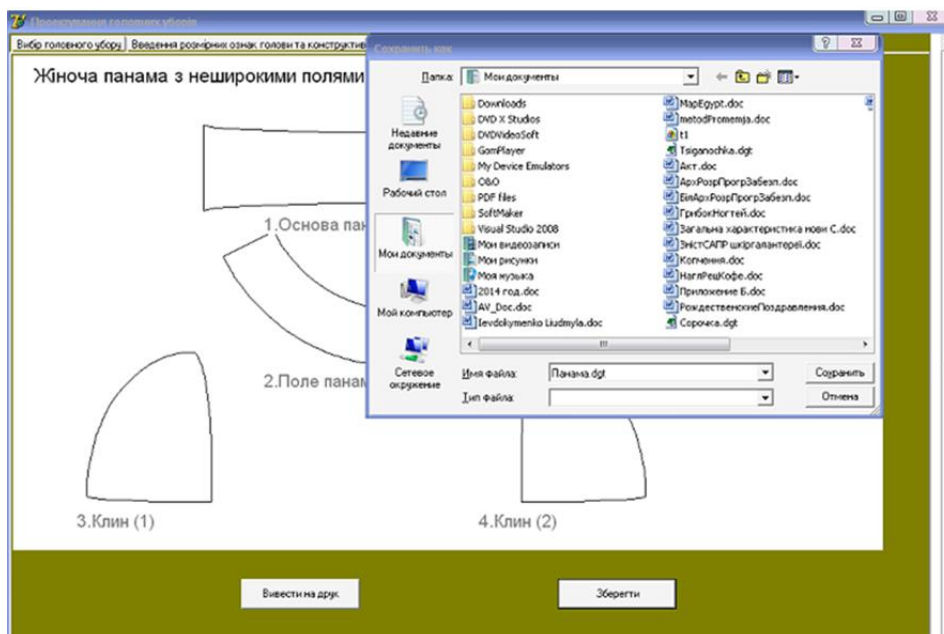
Проектування головних уборів

Вибір головного убору | Введення розмірних ознак голови та конструктив

Жіноча панама з неширокими полями

1.Основа пан

2.Поле панам

3.Клин (1)

4.Клин (2)

Сохранить как

Папка: Мои документы

Недавние документы

Рабочий стол

Мои документы

Мой компьютер

Сетевое окружение

Downloads
DVD X Studios
DVDVideoSoft
GomPlayer
My Device Emulators
OBO
PDF files
SoftMaker
Visual Studio 2008
Мои видеозаписи
Мои рисунки
Моя музыка
2014 год.doc
AV_Doc.doc
Ievdokymenko Liudmyla.doc

MapEgypt.doc
metodPromemja.doc
t1
Tsiganochka.dgt
Акт.doc
АрхРозрПрогрЗабезп.doc
БінАрхРозрПрогрЗабезп.doc
ГрибокНогтей.doc
Загальна характеристика нови С.doc
ЗмістСАПР шкіргалантереї.doc
Копчення.doc
НагляРецКофе.doc
Приложение Б.doc
РождественскиеПоздравления.doc
Сорочка.dgt

Имя файла: Панама.dgt

Тип файла:

Сохранить

Отмена

Вивести на друк

Зберегти